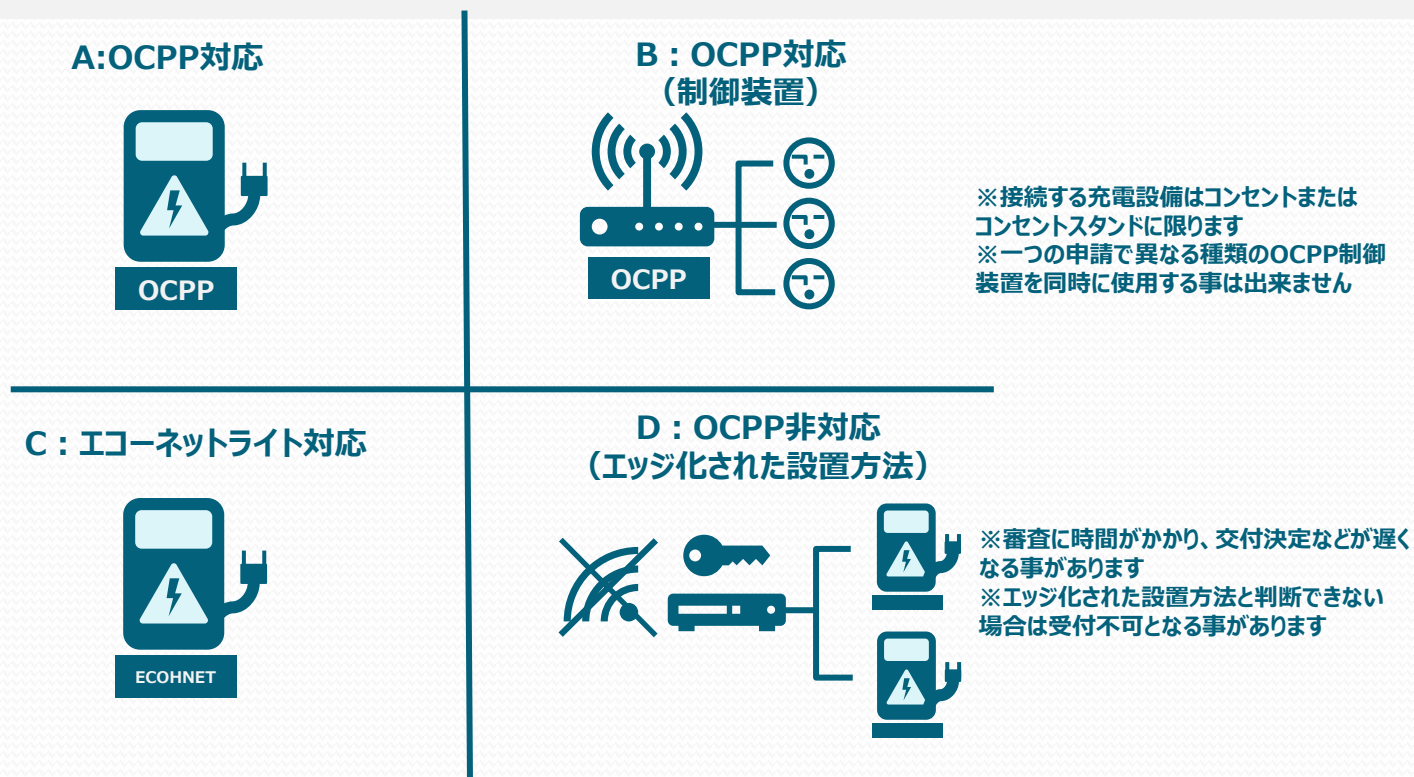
A:OCPP対応

OCPP

B：OCPP対応
（制御装置）

OCPP

※接続する充電設備はコンセントまたはコンセントスタンドに限ります
※一つの申請で異なる種類のOCPP制御装置を同時に使用する事は出来ません

C：エコーネットライト対応

ECOHNET

D：OCPP非対応
（エッジ化された設置方法）

※審査に時間がかかり、交付決定などが遅くなる事があります
※エッジ化された設置方法と判断できない場合は受付不可となる事があります